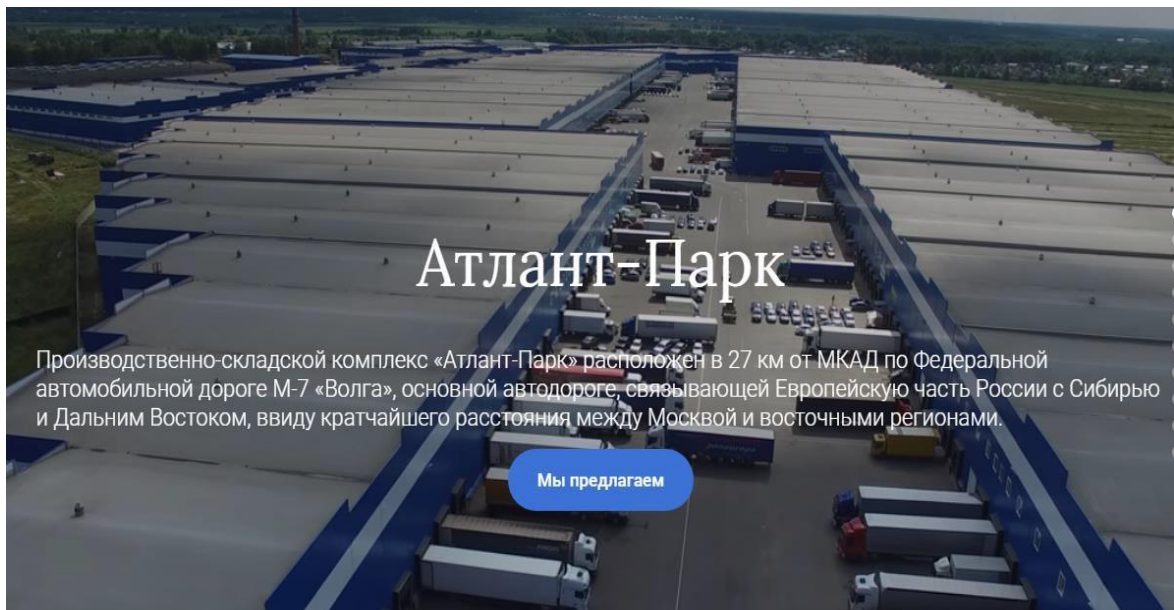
Атлант-Парк

Производственно-складской комплекс «Атлант-Парк» расположен в 27 км от МКАД по Федеральной автомобильной дороге М-7 «Волга», основной автодороге, связывающей Европейскую часть России с Сибирью и Дальним Востоком, ввиду кратчайшего расстояния между Москвой и восточными регионами.

Мы предлагаем